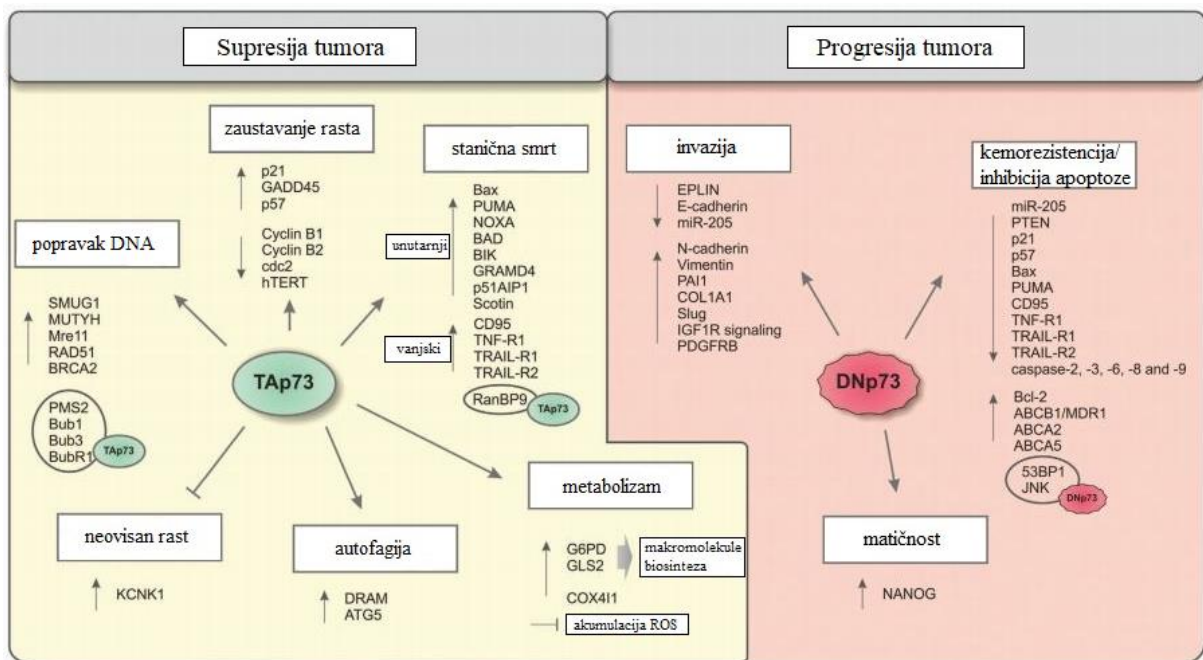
Supresija tumora

zaustavanje rasta

p21
GADD45
p57

Cyclin B1
Cyclin B2
cdc2
hTERT

stanična smrt

unutarnji

Bax
PUMA
NOXA
BAD
BIK
GRAMD4
p51AIP1
Scotin

vanjski

CD95
TNF-R1
TRAIL-R1
TRAIL-R2

RanBP9 TAp73

popravak DNA

SMUG1
MUTYH
Mre11
RAD51
BRCA2

PMS2
Bub1
Bub3
BubR1 TAp73

TAp73

neovisan rast

KCNK1

autofagija

DRAM
ATG5

metabolizam

G6PD
GLS2

makromolekule biosinteza

COX4I1

akumulacija ROS

Progresija tumora

invazija

EPLIN
E-cadherin
miR-205

N-cadherin
Vimentin
PAI1
COL1A1
Slug
IGF1R signaling
PDGFRB

kemorezistencija/ inhibicija apoptoze

miR-205
PTEN
p21
p57
Bax
PUMA
CD95
TNF-R1
TRAIL-R1
TRAIL-R2
caspase-2, -3, -6, -8 and -9

Bcl-2
ABCB1/MDR1
ABCA2
ABCA5

53BP1
JNK DNp73

DNp73

matičnost

NANOG